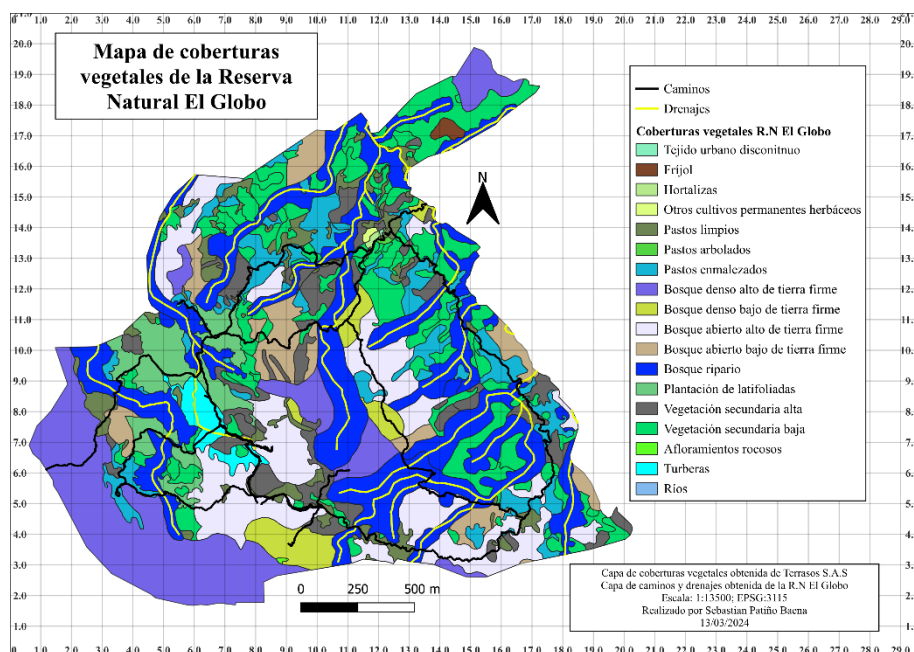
Mapa de coberturas vegetales de la Reserva Natural El Globo

Caminos
Drenajes
Coberturas vegetales R.N El Globo
Tejido urbano disconitnuo
Frijol
Hortalizas
Otros cultivos permanentes herbáceos
Pastos limpios
Pastos arbolados
Pastos enmalezados
Bosque denso alto de tierra firme
Bosque denso bajo de tierra firme
Bosque abierto alto de tierra firme
Bosque abierto bajo de tierra firme
Bosque ripario
Plantación de latifoliadas
Vegetación secundaria alta
Vegetación secundaria baja
Afloramientos rocosos
Turberas
Ríos

N

0 250 500 m

Capa de coberturas vegetales obtenida de Terrasos S.A.S
Capa de caminos y drenajes obtenida de la R.N El Globo
Escala: 1:13500; EPSG:3115
Realizado por Sebastian Patiño Baena
13/03/2024

0 1.0 2.0 3.0 4.0 5.0 6.0 7.0 8.0 9.0 10.0 11.0 12.0 13.0 14.0 15.0 16.0 17.0 18.0 19.0 20.0 21.0 22.0 23.0 24.0 25.0 26.0 27.0 28.0 29.0

20.0 19.0 18.0 17.0 16.0 15.0 14.0 13.0 12.0 11.0 10.0 9.0 8.0 7.0 6.0 5.0 4.0 3.0 2.0 1.0 0